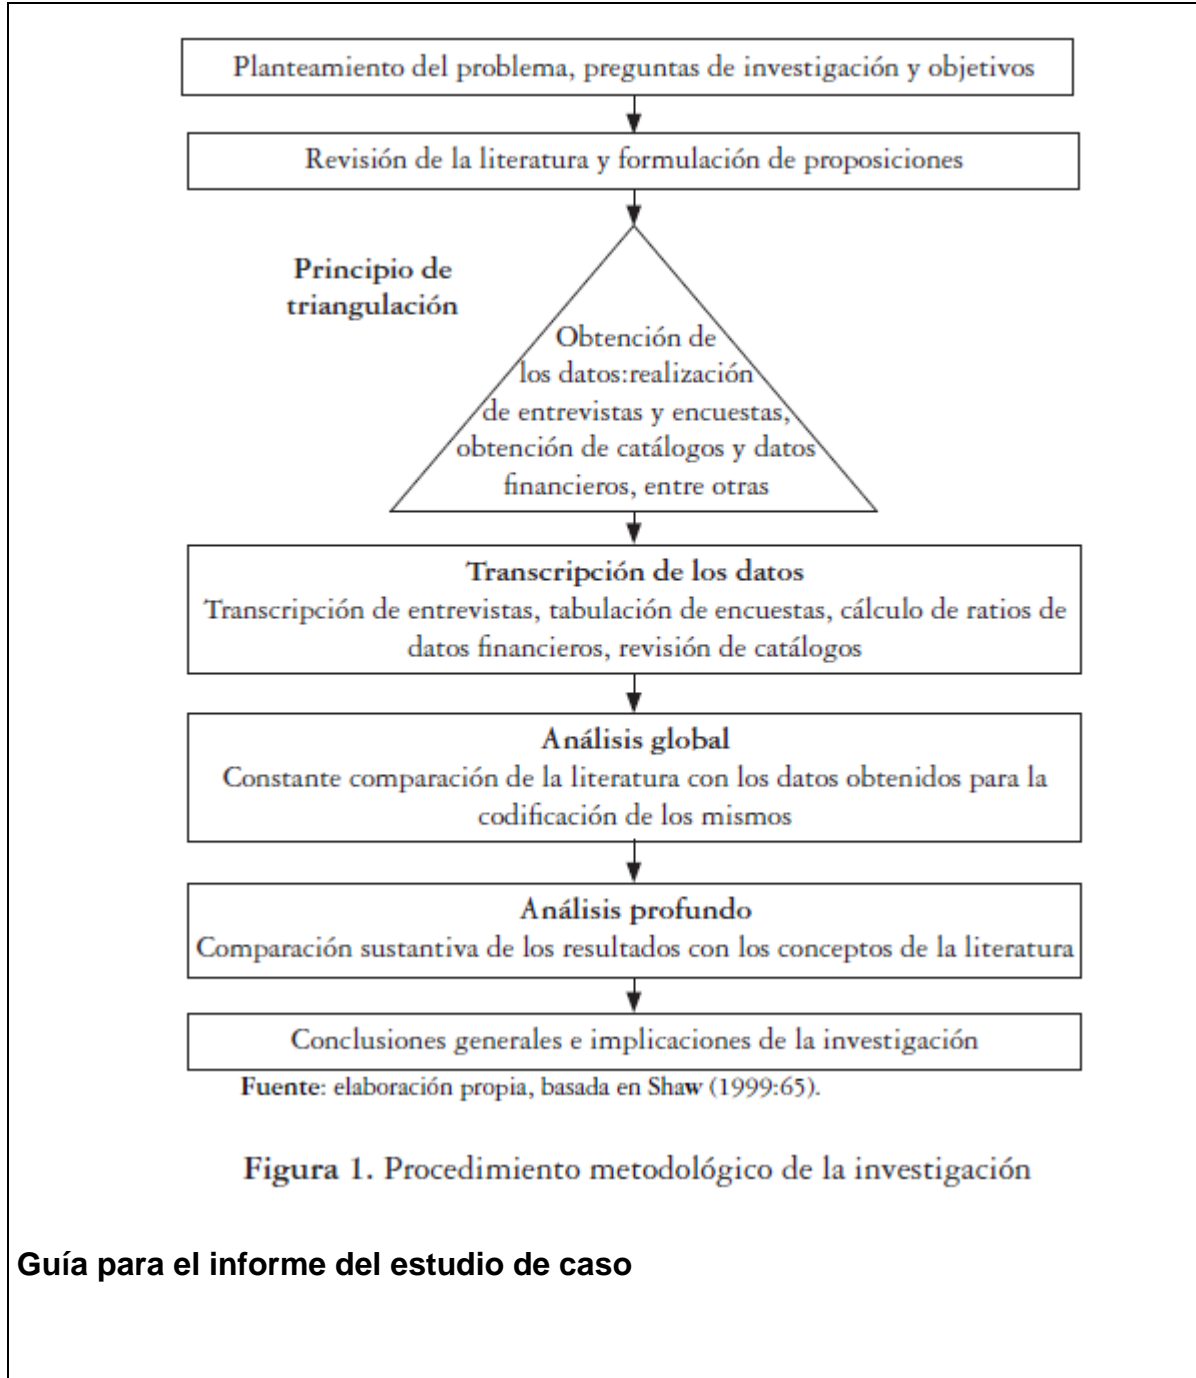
Planteamiento del problema, preguntas de investigación y objetivos

Revisión de la literatura y formulación de proposiciones

Principio de triangulación

Obtención de los datos:realización de entrevistas y encuestas, obtención de catálogos y datos financieros, entre otras

Transcripción de los datos
Transcripción de entrevistas, tabulación de encuestas, cálculo de ratios de datos financieros, revisión de catálogos

Análisis global
Constante comparación de la literatura con los datos obtenidos para la codificación de los mismos

Análisis profundo
Comparación sustantiva de los resultados con los conceptos de la literatura

Conclusiones generales e implicaciones de la investigación

Fuente: elaboración propia, basada en Shaw (1999:65).

Figura 1. Procedimiento metodológico de la investigación

Guía para el informe del estudio de caso